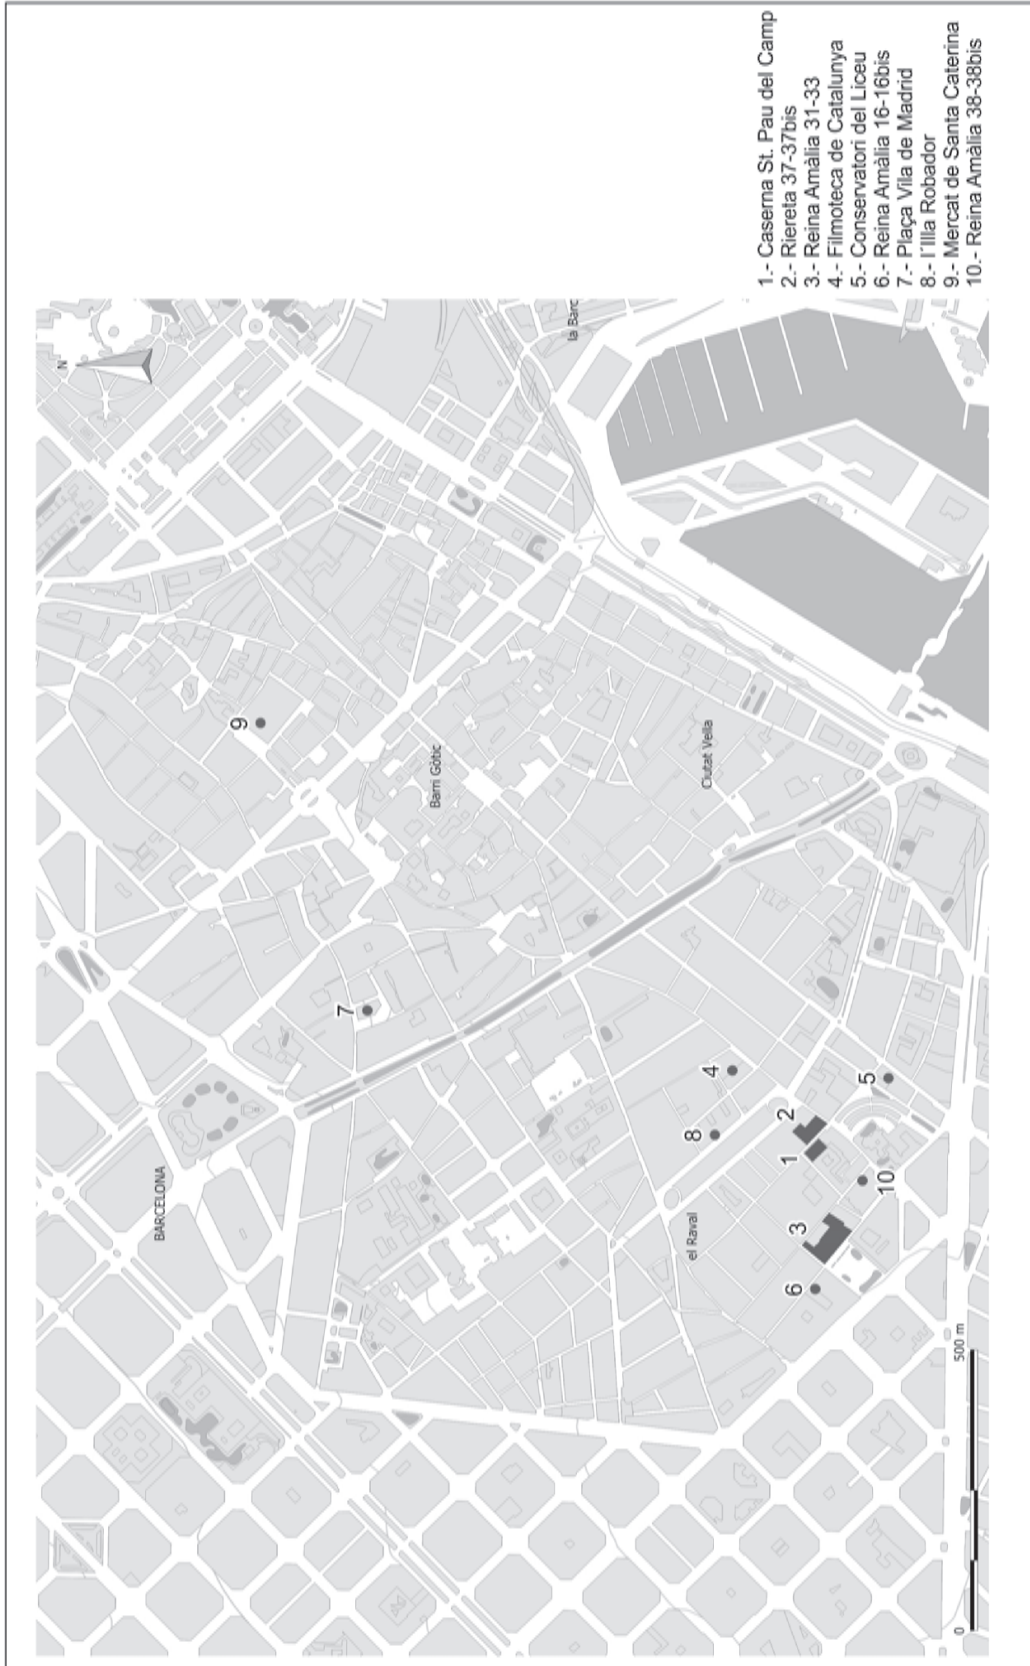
1.- Caserna St. Pau del Camp
2.- Riereta 37-37bis
3.- Reina Amàlia 31-33
4.- Filmoteca de Catalunya
5.- Conservatori del Liceu
6.- Reina Amàlia 16-16bis
7.- Plaça Vila de Madrid
8.- l'Illa Robador
9.- Mercat de Santa Caterina
10.- Reina Amàlia 38-38bis

N

la Barc

9

Barri Gòtic

Ciutat Vella

7

4

5

8

2

1

10

3

6

el Raval

BARCELONA

0

500 m